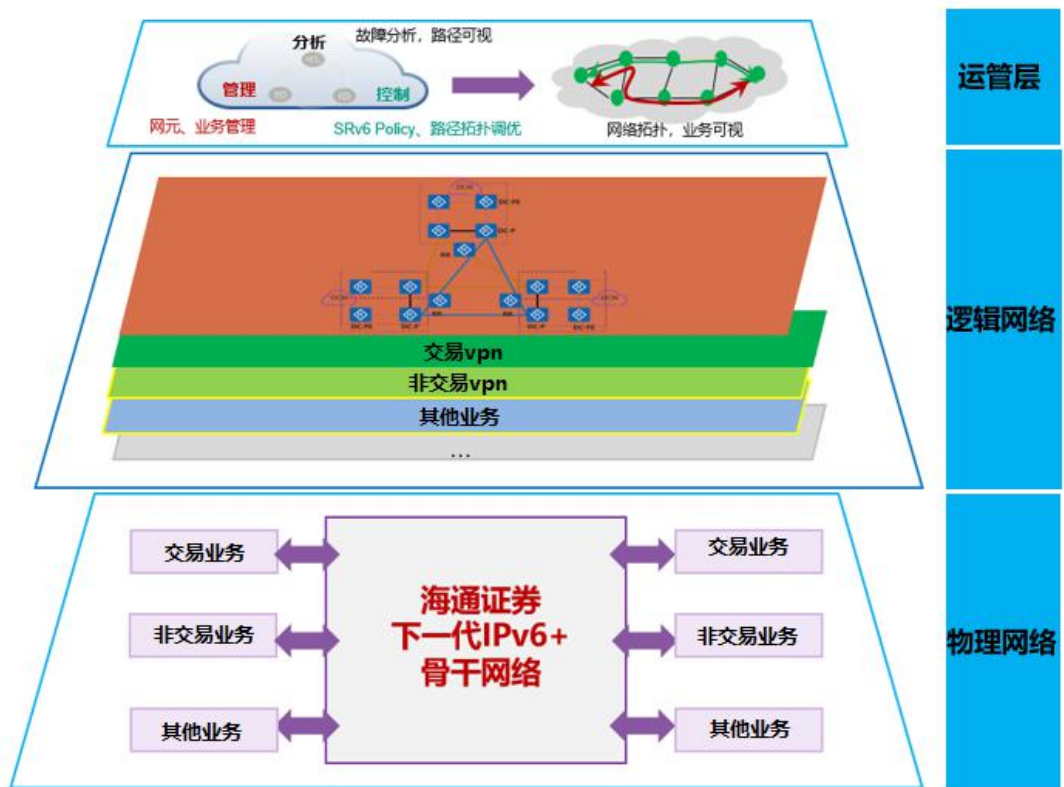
分析
故障分析，路径可视
管理
控制
网元、业务管理
SRv6 Policy、路径拓扑调优
网络拓扑，业务可视
运管层

DC-PE
DC-P
RR
DC-PE
DC-P
RR
RR
DC-P
DC-PE
交易vpn
非交易vpn
其他业务
…
逻辑网络

交易业务
非交易业务
其他业务
海通证券
下一代IPv6+
骨干网络
交易业务
非交易业务
其他业务
物理网络